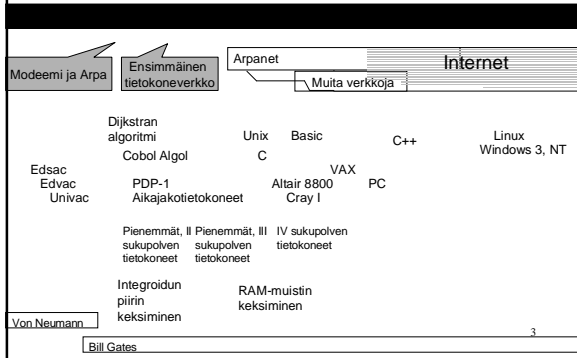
Modeemi ja Arpa

Ensimmäinen tietokoneverkko

Arpanet

Internet

Muita verkkoja

Dijkstran algoritmi

Unix

Basic

C++

Linux
Windows 3, NT

Cobol Algol

C

VAX

Edsac
Edvac
Univac

PDP-1
Aikajakotietokoneet

Altair 8800
Cray I

PC

Pienemmät, II sukupolven tietokoneet

Pienemmät, III sukupolven tietokoneet

IV sukupolven tietokoneet

Integroidun piirin keksiminen

RAM-muistin keksiminen

Von Neumann

3

Bill Gates